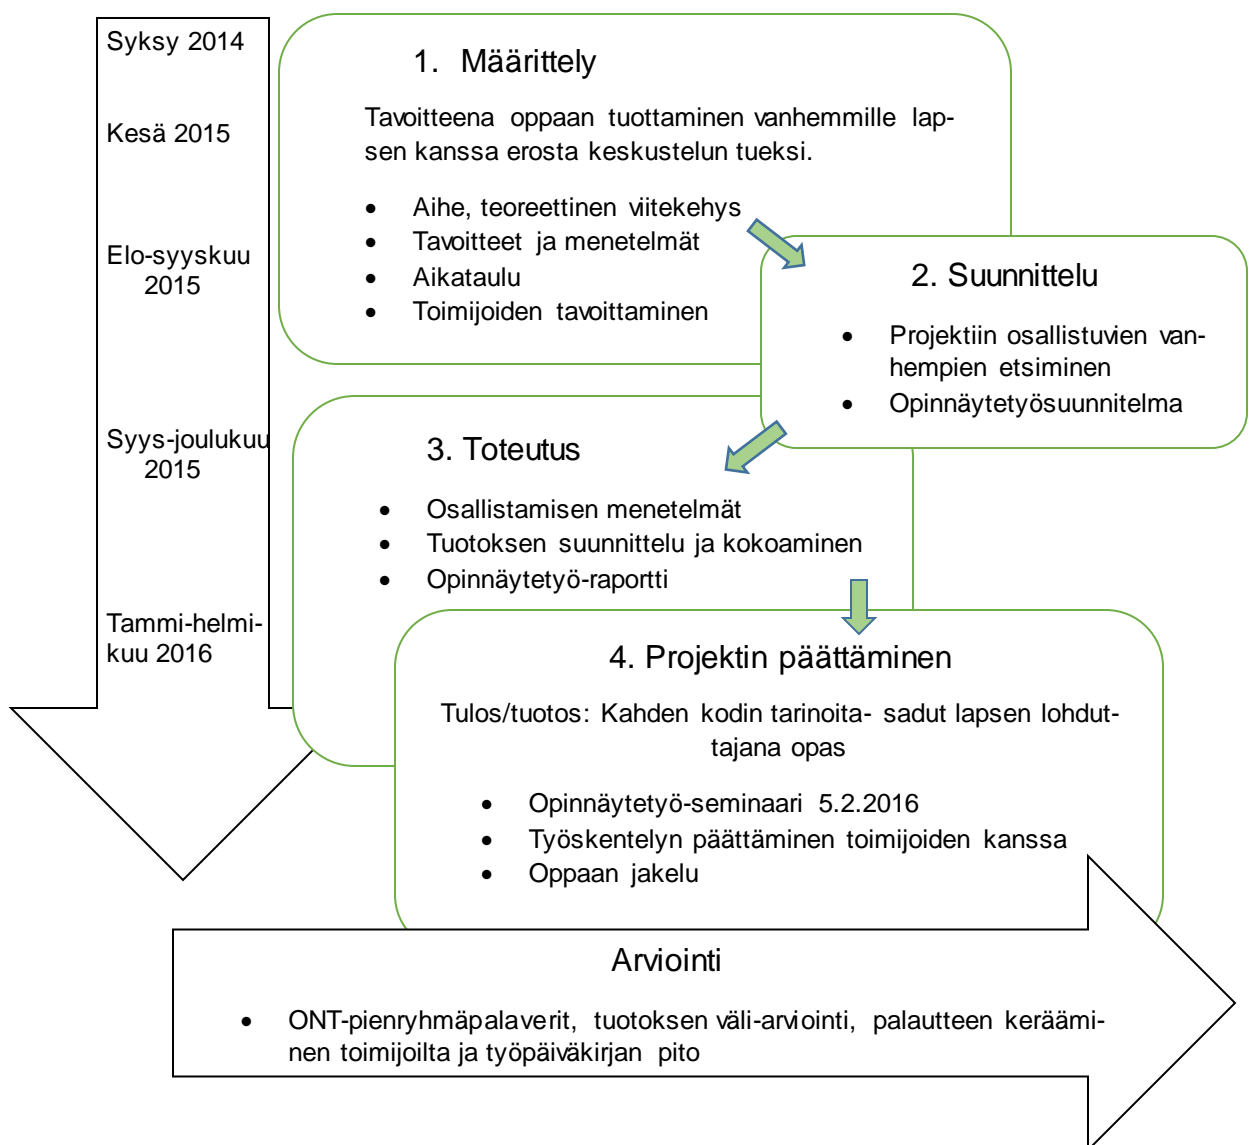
Syksy 2014

Kesä 2015

Elo-syyskuu 2015

Syys-joulukuu 2015

Tammi-helmikuu 2016

1. Määrittely

Tavoitteena oppaan tuottaminen vanhemmille lapsen kanssa erosta keskustelun tueksi.

- Aihe, teoreettinen viitekehys
- Tavoitteet ja menetelmät
- Aikataulu
- Toimijoiden tavoittaminen

2. Suunnittelu

- Projektiin osallistuvien vanhempien etsiminen
- Opinnäytetyösuunnitelma

3. Toteutus

- Osallistamisen menetelmät
- Tuotoksen suunnittelu ja kokoaminen
- Opinnäytetyö-raportti

4. Projektin päättäminen

Tulos/tuotos: Kahden kodin tarinoita- sadut lapsen lohduttajana opas

- Opinnäytetyö-seminaari 5.2.2016
- Työskentelyn päättäminen toimijoiden kanssa
- Oppaan jakelu

Arviointi

- ONT-pienryhmäpalaverit, tuotoksen väli-arviointi, palautteen kerääminen toimijoilta ja työpäiväkirjan pito